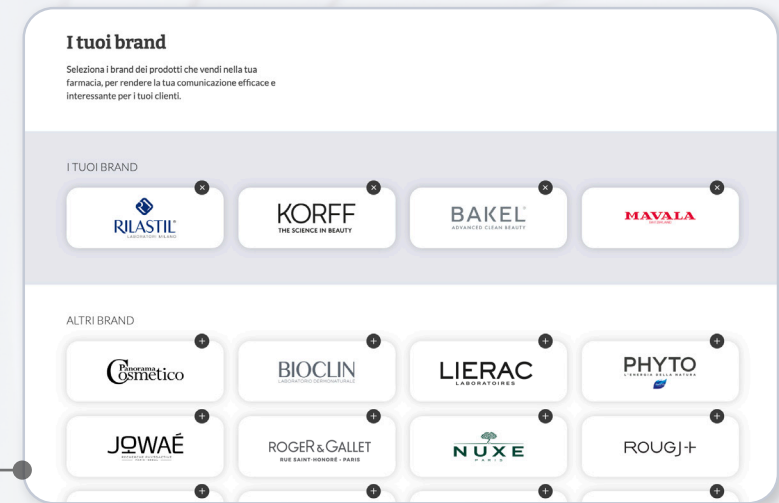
I tuoi brand

Seleziona i brand dei prodotti che vendi nella tua farmacia, per rendere la tua comunicazione efficace e interessante per i tuoi clienti.

I TUOI BRAND

RILASTIL LABORATORI MILANO

KORFF THE SCIENCE IN BEAUTY

BAKEL ADVANCED CLEAN BEAUTY

MAVALA

ALTRI BRAND

Panorama Cosmetico

BIOCLIN LABORATORIO DERMONATURALE

LIERAC LABORATOIRES

PHYTO L'ENERGIA DELLA NATURA

JOWAÉ

ROGER & GALLET RUE SAINT-HONORÉ · PARIS

NUXE PARIS

ROUGJ+